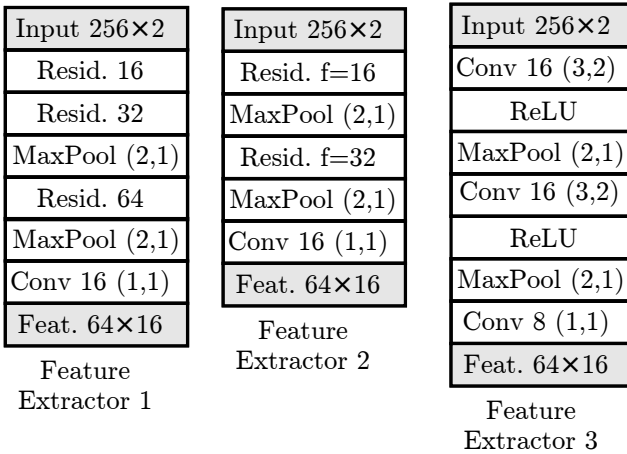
Input 256×2
Resid. 16
Resid. 32
MaxPool (2,1)
Resid. 64
MaxPool (2,1)
Conv 16 (1,1)
Feat. 64×16

Feature Extractor 1

Input 256×2
Resid. f=16
MaxPool (2,1)
Resid. f=32
MaxPool (2,1)
Conv 16 (1,1)
Feat. 64×16

Feature Extractor 2

Input 256×2
Conv 16 (3,2)
ReLU
MaxPool (2,1)
Conv 16 (3,2)
ReLU
MaxPool (2,1)
Conv 8 (1,1)
Feat. 64×16

Feature Extractor 3